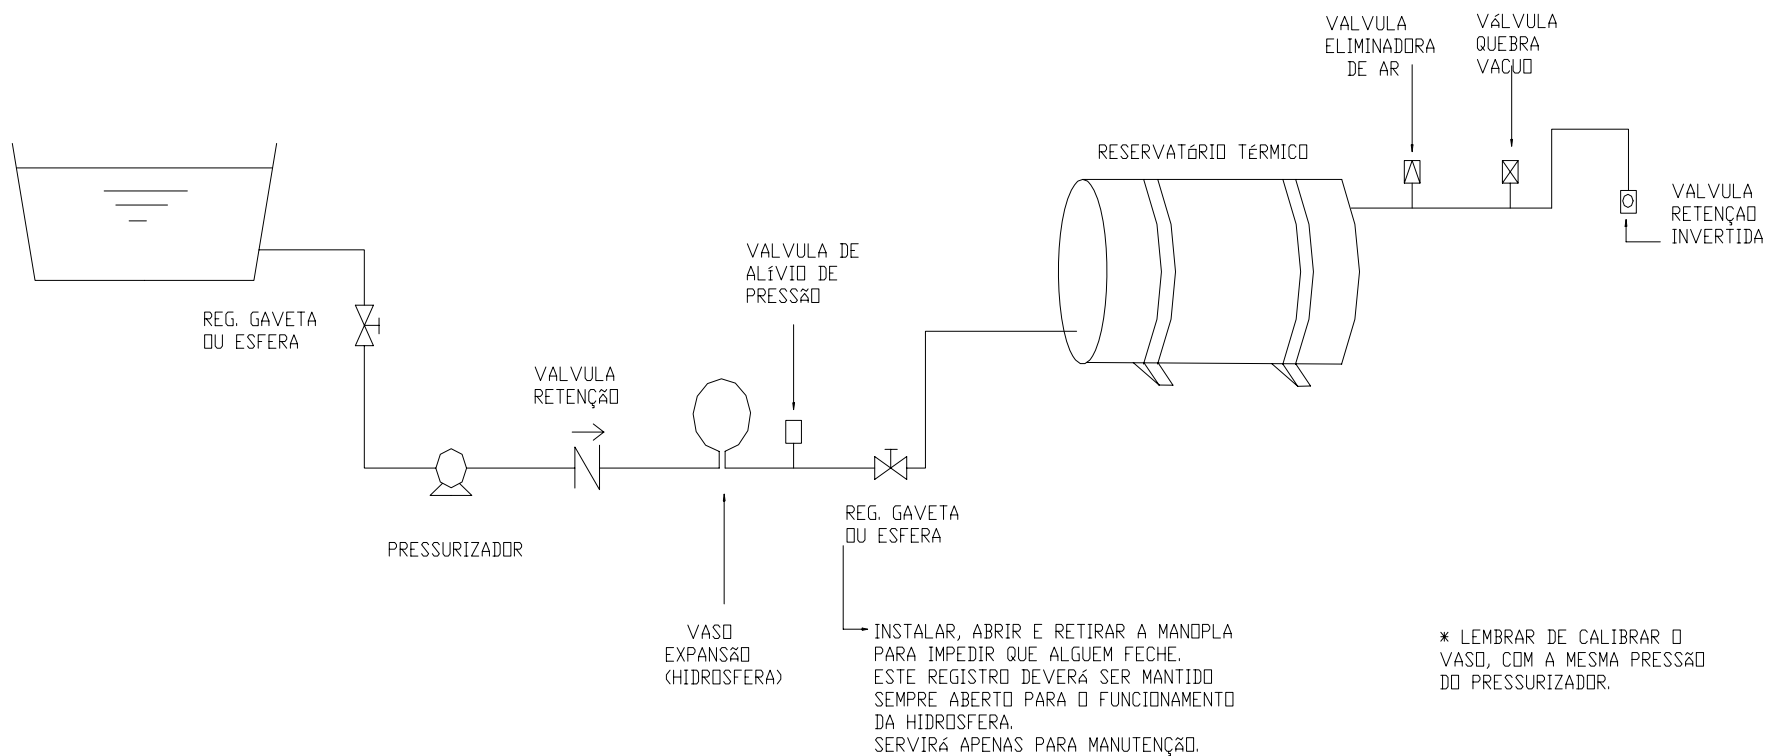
VALVULA ELIMINADORA DE AR

VÁLVULA QUEBRA VACUO

RESERVATÓRIO TÉRMICO

VALVULA RETENÇAO INVERTIDA

VALVULA DE ALÍVIO DE PRESSÃO

REG. GAVETA OU ESFERA

VALVULA RETENÇÃO

PRESSURIZADOR

REG. GAVETA OU ESFERA

VASO EXPANSÃO (HIDROSFERA)

INSTALAR, ABRIR E RETIRAR A MANOPLA PARA IMPEDIR QUE ALGUEM FECHE. ESTE REGISTRO DEVERÁ SER MANTIDO SEMPRE ABERTO PARA O FUNCIONAMENTO DA HIDROSFERA. SERVIRÁ APENAS PARA MANUTENÇÃO.

* LEMBRAR DE CALIBRAR O VASO, COM A MESMA PRESSÃO DO PRESSURIZADOR.